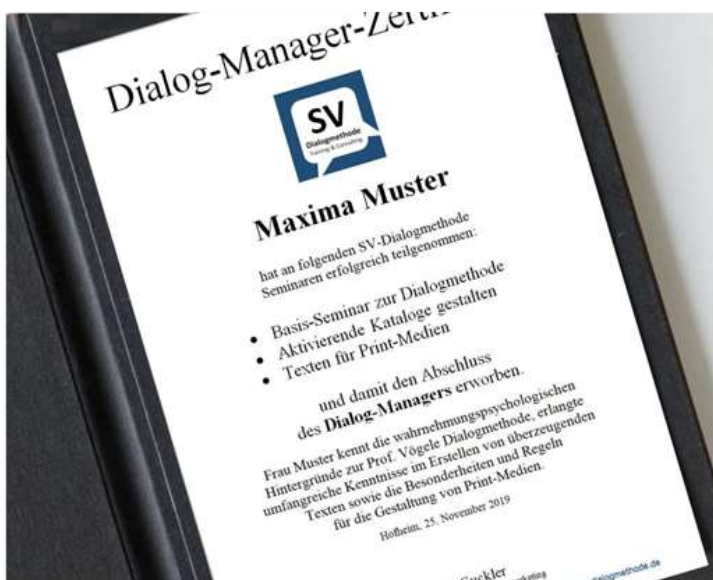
Dialog-Manager-Zerti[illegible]

SV
Dialogmethode
Training & Consulting

Maxima Muster

hat an folgenden SV-Dialogmethode Seminaren erfolgreich teilgenommen:

• Basis-Seminar zur Dialogmethode
• Aktivierende Kataloge gestalten
• Texten für Print-Medien

und damit den Abschluss des **Dialog-Managers** erworben.

Frau Muster kennt die wahrnehmungspsychologischen Hintergründe zur Prof. Vögele Dialogmethode, erlangte umfangreiche Kenntnisse im Erstellen von überzeugenden Texten sowie die Besonderheiten und Regeln für die Gestaltung von Print-Medien.

Hofheim, 25. November 2019

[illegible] Sackler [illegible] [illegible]dialogmethode.de